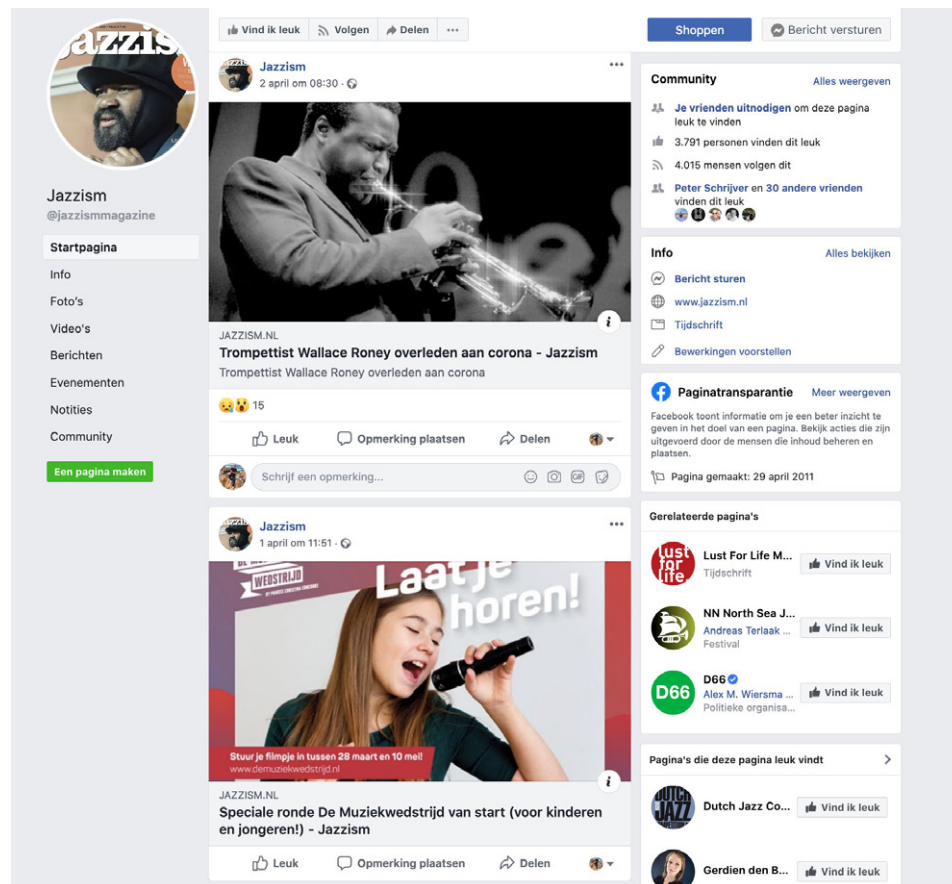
Jazzism

Jazzism
@jazzismmagazine

Startpagina
Info
Foto's
Video's
Berichten
Evenementen
Notities
Community

Een pagina maken

Vind ik leuk
Volgen
Delen
...

Jazzism
2 april om 08:30 ·

JAZZISM.NL
Trompettist Wallace Roney overleden aan corona - Jazzism
Trompettist Wallace Roney overleden aan corona

15

Leuk
Opmerking plaatsen
Delen

Schrijf een opmerking...

Jazzism
1 april om 11:51 ·

WEDSTRIJD
Laat je horen!
Stuur je filmpje in tussen 28 maart en 10 mei!
www.demuziekwedstrijd.nl

JAZZISM.NL
Speciale ronde De Muziekwedstrijd van start (voor kinderen en jongeren!) - Jazzism

Leuk
Opmerking plaatsen
Delen

Shoppen
Bericht versturen

Community
Alles weergeven
Je vrienden uitnodigen om deze pagina leuk te vinden
3.791 personen vinden dit leuk
4.015 mensen volgen dit
Peter Schrijver en 30 andere vrienden vinden dit leuk

Info
Alles bekijken
Bericht sturen
www.jazzism.nl
Tijdschrift
Bewerkingen voorstellen

Paginatransparantie
Meer weergeven
Facebook toont informatie om je een beter inzicht te geven in het doel van een pagina. Bekijk acties die zijn uitgevoerd door de mensen die inhoud beheren en plaatsen.
Pagina gemaakt: 29 april 2011

Gerelateerde pagina's
Lust For Life M...
Tijdschrift
Vind ik leuk
NN North Sea J...
Andreas Terlaak ...
Festival
Vind ik leuk
D66
Alex M. Wiersma ...
Politieke organisa...
Vind ik leuk

Pagina's die deze pagina leuk vindt
Dutch Jazz Co...
Vind ik leuk
Gerdien den B...
Vind ik leuk